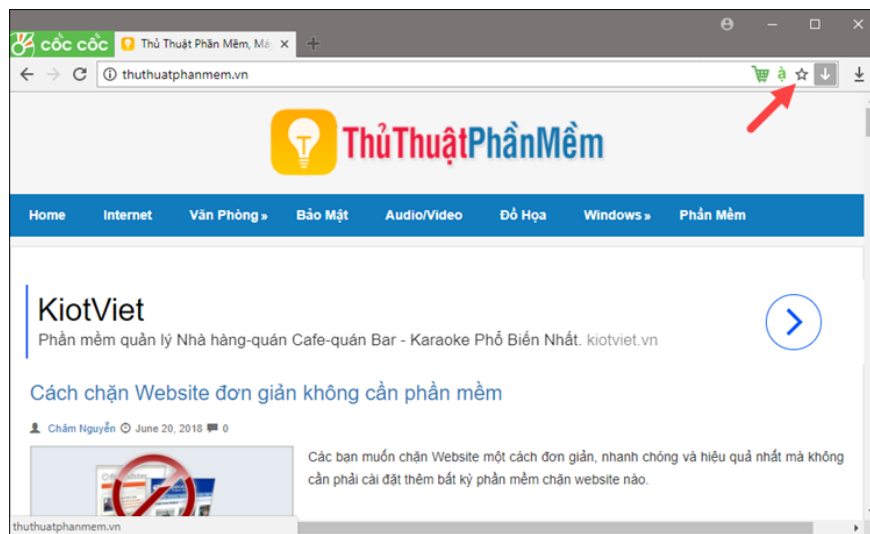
cốc cốc
Thủ Thuật Phần Mềm, Mẹ
thuthuatphanmem.vn

ThủThuậtPhầnMềm

Home
Internet
Văn Phòng »
Bảo Mật
Audio/Video
Đồ Họa
Windows »
Phần Mềm

KiotViet
Phần mềm quản lý Nhà hàng-quán Cafe-quán Bar - Karaoke Phổ Biến Nhất. kiotviet.vn

Cách chặn Website đơn giản không cần phần mềm

Chăm Nguyễn June 20, 2018 0

Các bạn muốn chặn Website một cách đơn giản, nhanh chóng và hiệu quả nhất mà không cần phải cài đặt thêm bất kỳ phần mềm chặn website nào.

thuthuatphanmem.vn